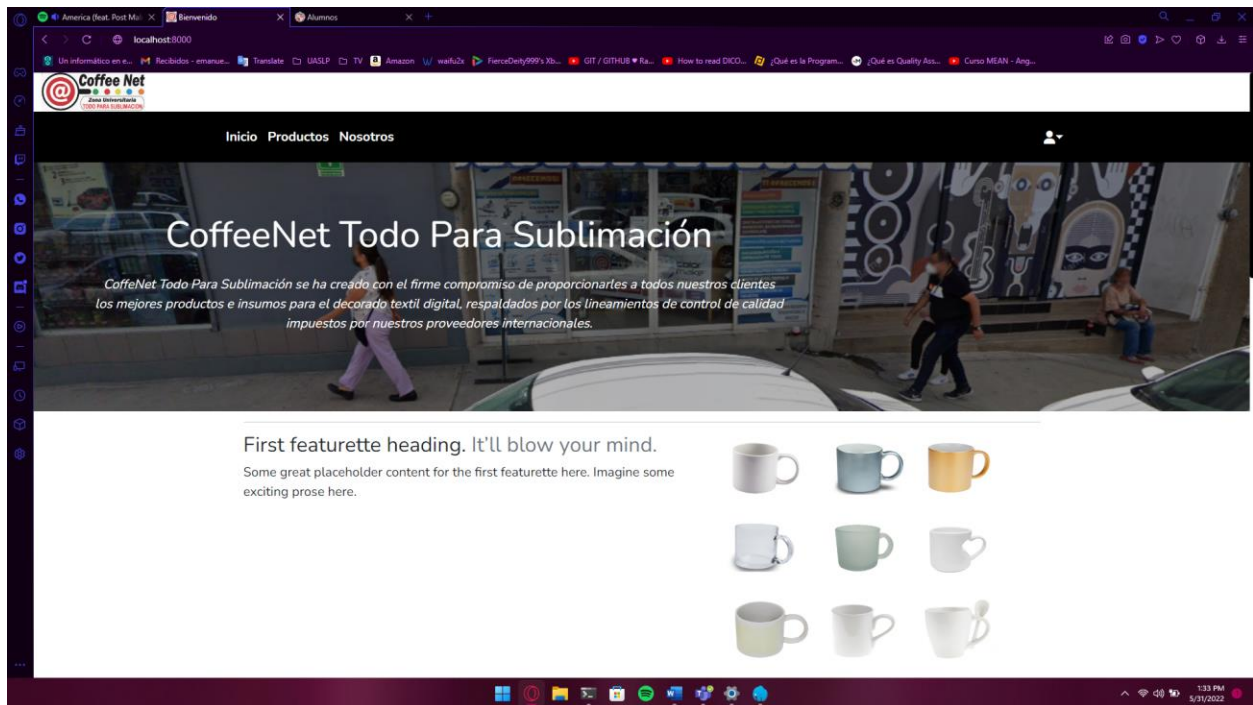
America (feat. Post Mal ×   Bienvenido ×   Alumnos ×   +

localhost:8000

Un informático en e...   Recibidos - emanue...   Translate   UASLP   TV   Amazon   waifu2x   FierceDeity999's Xb...   GIT / GITHUB ♥ Ra...   How to read DICO...   ¿Qué es la Program...   ¿Qué es Quality Ass...   Curso MEAN - Ang...

Coffee Net
Zona Universitaria
TODO PARA SUBLIMACION

Inicio Productos Nosotros

CoffeeNet Todo Para Sublimación

CoffeNet Todo Para Sublimación se ha creado con el firme compromiso de proporcionarles a todos nuestros clientes los mejores productos e insumos para el decorado textil digital, respaldados por los lineamientos de control de calidad impuestos por nuestros proveedores internacionales.

First featurette heading. It'll blow your mind.

Some great placeholder content for the first featurette here. Imagine some exciting prose here.

1:33 PM
5/31/2022